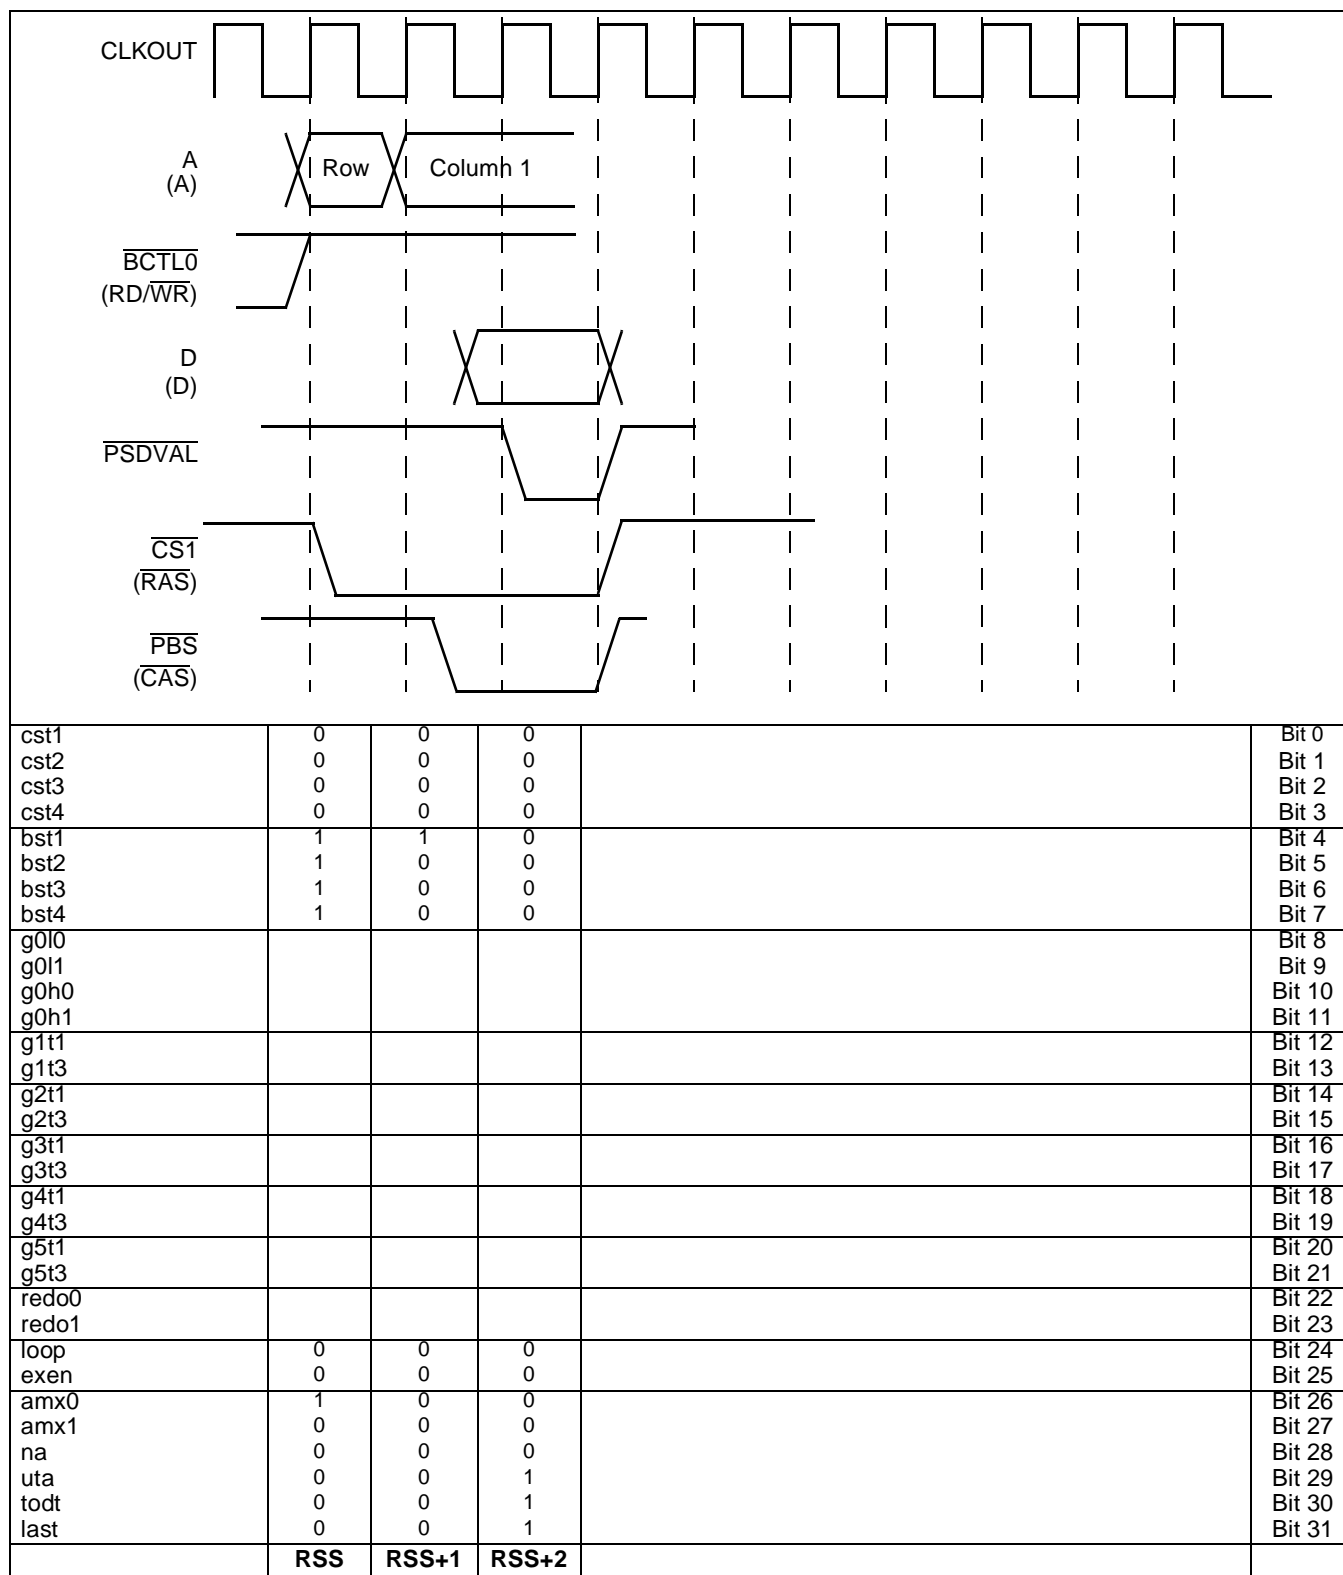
CLKOUT

A
(A)

Row

Column 1

$\overline{BCTL0}$
(RD/$\overline{WR}$)

D
(D)

$\overline{PSDVAL}$

$\overline{CS1}$
($\overline{RAS}$)

$\overline{PBS}$
($\overline{CAS}$)

| | | | | | |
|---|---|---|---|---|---|
| cst1<br>cst2<br>cst3<br>cst4 | 0<br>0<br>0<br>0 | 0<br>0<br>0<br>0 | 0<br>0<br>0<br>0 | | Bit 0<br>Bit 1<br>Bit 2<br>Bit 3 |
| bst1<br>bst2<br>bst3<br>bst4 | 1<br>1<br>1<br>1 | 1<br>0<br>0<br>0 | 0<br>0<br>0<br>0 | | Bit 4<br>Bit 5<br>Bit 6<br>Bit 7 |
| g0l0<br>g0l1<br>g0h0<br>g0h1 | | | | | Bit 8<br>Bit 9<br>Bit 10<br>Bit 11 |
| g1t1<br>g1t3 | | | | | Bit 12<br>Bit 13 |
| g2t1<br>g2t3 | | | | | Bit 14<br>Bit 15 |
| g3t1<br>g3t3 | | | | | Bit 16<br>Bit 17 |
| g4t1<br>g4t3 | | | | | Bit 18<br>Bit 19 |
| g5t1<br>g5t3 | | | | | Bit 20<br>Bit 21 |
| redo0<br>redo1 | | | | | Bit 22<br>Bit 23 |
| loop<br>exen | 0<br>0 | 0<br>0 | 0<br>0 | | Bit 24<br>Bit 25 |
| amx0<br>amx1<br>na<br>uta<br>todt<br>last | 1<br>0<br>0<br>0<br>0<br>0 | 0<br>0<br>0<br>0<br>0<br>0 | 0<br>0<br>0<br>1<br>1<br>1 | | Bit 26<br>Bit 27<br>Bit 28<br>Bit 29<br>Bit 30<br>Bit 31 |
| | **RSS** | **RSS+1** | **RSS+2** | | |